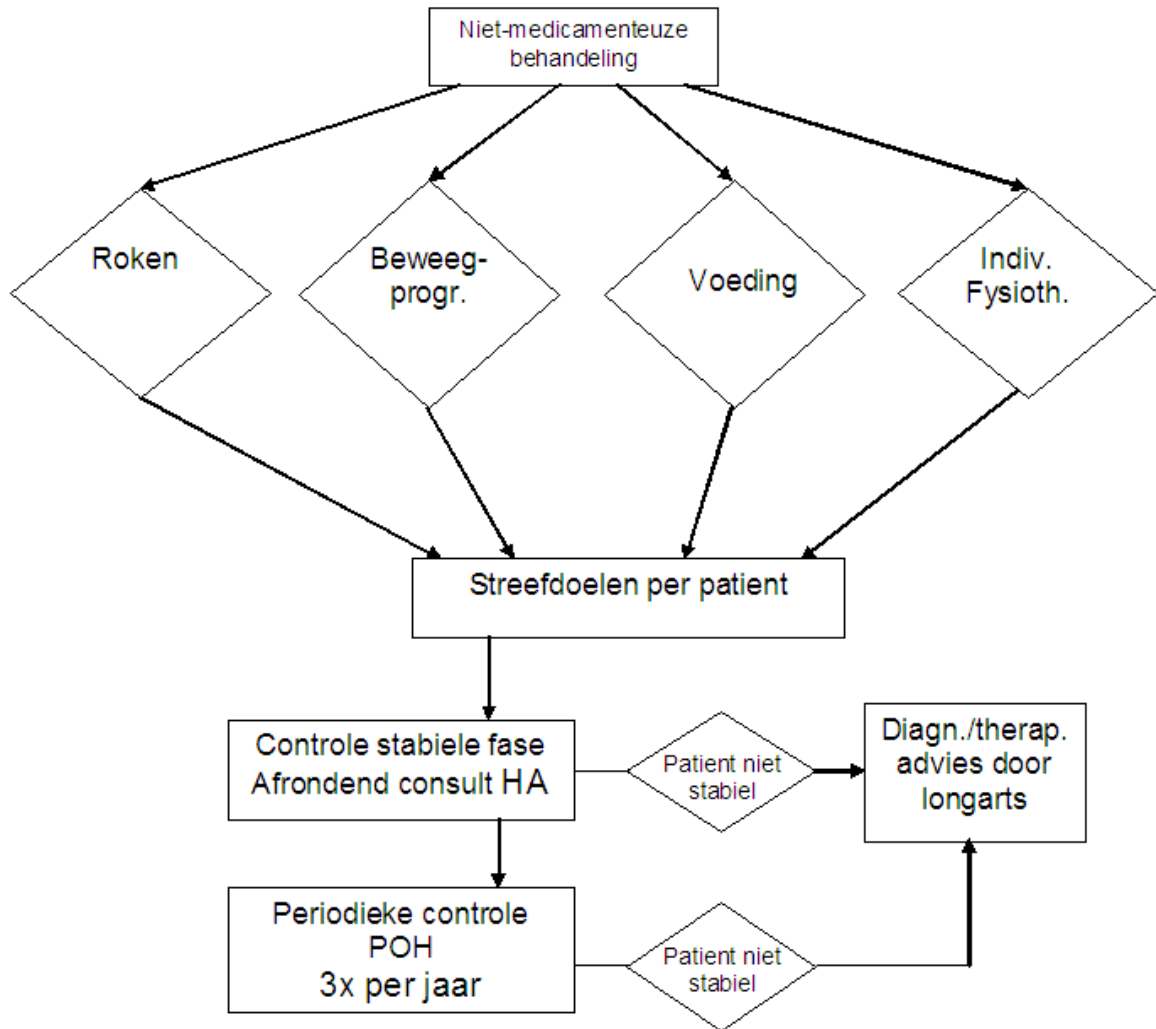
Niet-medicamenteuze behandeling

Roken

Beweeg-progr.

Voeding

Indiv. Fysioth.

Streefdoelen per patient

Controle stabiele fase
Afrondend consult HA

Patient niet stabiel

Diagn./therap. advies door longarts

Periodieke controle
POH
3x per jaar

Patient niet stabiel